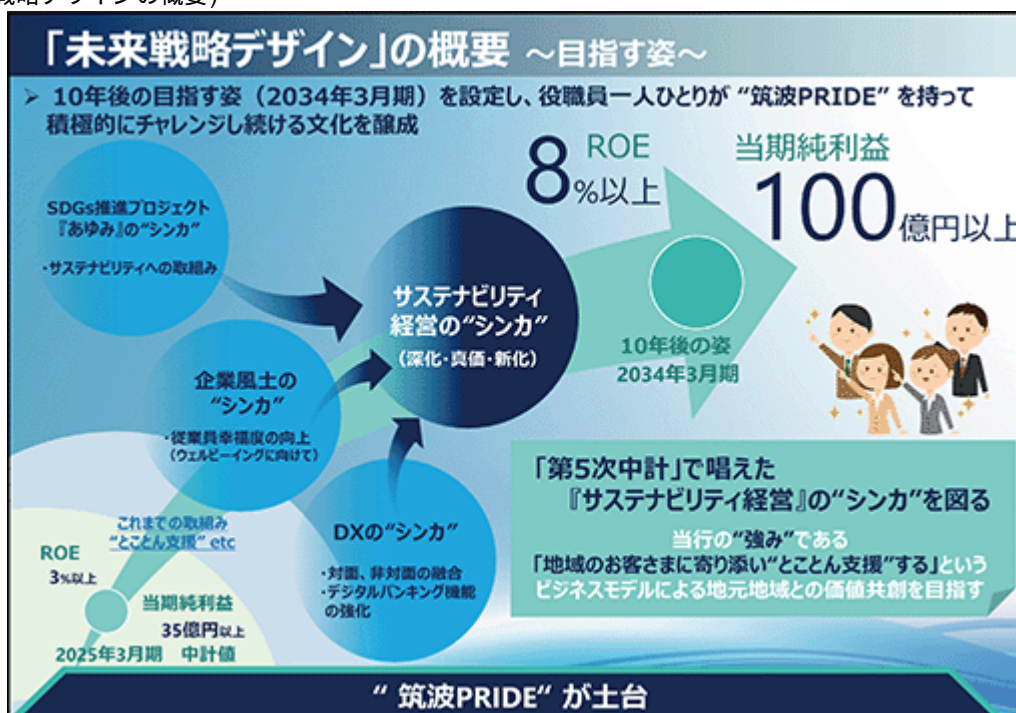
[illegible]略デザインの概要）

「未来戦略デザイン」の概要 ～目指す姿～

➢ 10年後の目指す姿（2034年3月期）を設定し、役職員一人ひとりが "筑波PRIDE" を持って積極的にチャレンジし続ける文化を醸成

ROE 8%以上

当期純利益 100億円以上

SDGs推進プロジェクト『あゆみ』の"シンカ"

・サステナビリティへの取組み

サステナビリティ経営の"シンカ"

（深化・真価・新化）

10年後の姿 2034年3月期

企業風土の"シンカ"

・従業員幸福度の向上（ウェルビーイングに向けて）

「第5次中計」で唱えた『サステナビリティ経営』の"シンカ"を図る

当行の"強み"である「地域のお客さまに寄り添い"とことん支援"する」というビジネスモデルによる地元地域との価値共創を目指す

これまでの取組み "とことん支援" etc

DXの"シンカ"

・対面、非対面の融合
・デジタルバンキング機能の強化

ROE 3%以上

当期純利益 35億円以上

2025年3月期 中計値

" 筑波PRIDE" が土台